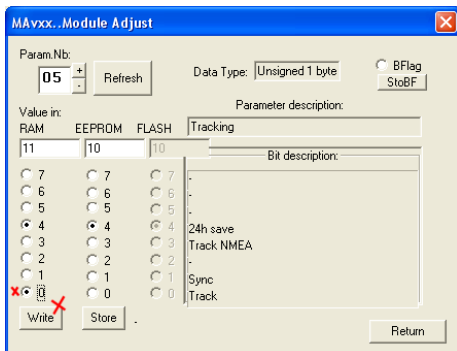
MAvxx..Module Adjust

Param.Nb:
05
+
-
Refresh

Data Type: Unsigned 1 byte

BFlag
StoBF

Value in:
RAM EEPROM FLASH

Parameter description:
Tracking

11 10 10

Bit description:

7 7 7 -
6 6 6 -
5 5 5 -
4 4 4 24h save
3 3 3 Track NMEA
2 2 2 -
1 1 1 Sync
0 0 0 Track

Write Store

Return